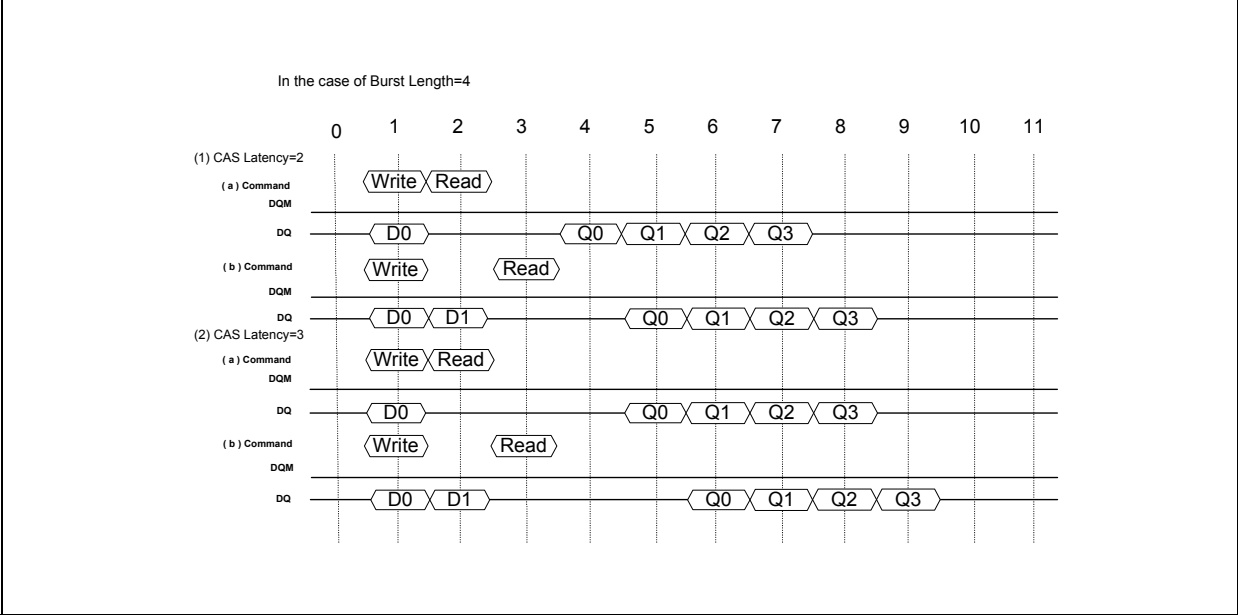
In the case of Burst Length=4

0 1 2 3 4 5 6 7 8 9 10 11

(1) CAS Latency=2

( a ) Command Write Read

DQM

DQ D0 Q0 Q1 Q2 Q3

( b ) Command Write Read

DQM

DQ D0 D1 Q0 Q1 Q2 Q3

(2) CAS Latency=3

( a ) Command Write Read

DQM

DQ D0 Q0 Q1 Q2 Q3

( b ) Command Write Read

DQM

DQ D0 D1 Q0 Q1 Q2 Q3